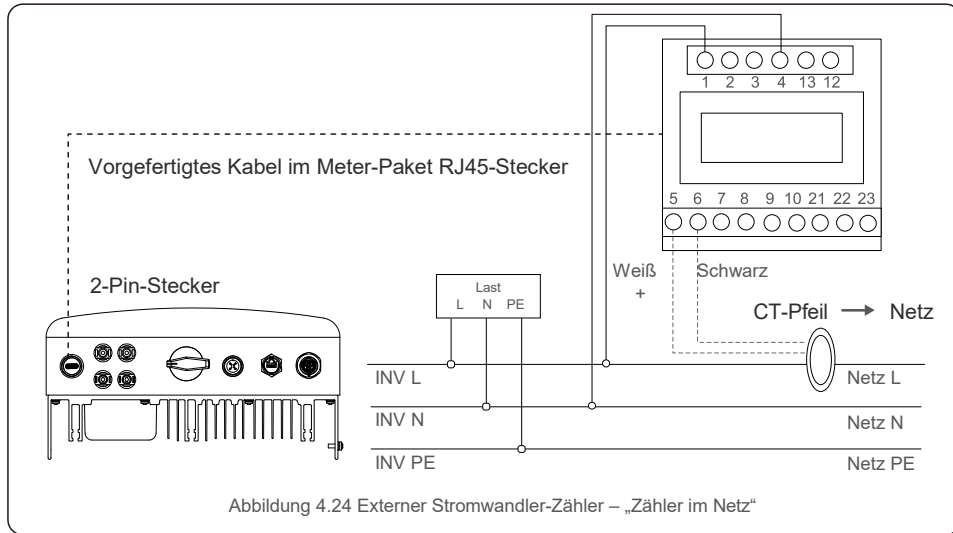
1 2 3 4 13 12

Vorgefertigtes Kabel im Meter-Paket RJ45-Stecker

5 6 7 8 9 10 21 22 23

2-Pin-Stecker

Last
L N PE

Weiß
+

Schwarz

CT-Pfeil → Netz

INV L

Netz L

INV N

Netz N

INV PE

Netz PE

Abbildung 4.24 Externer Stromwandler-Zähler – „Zähler im Netz"